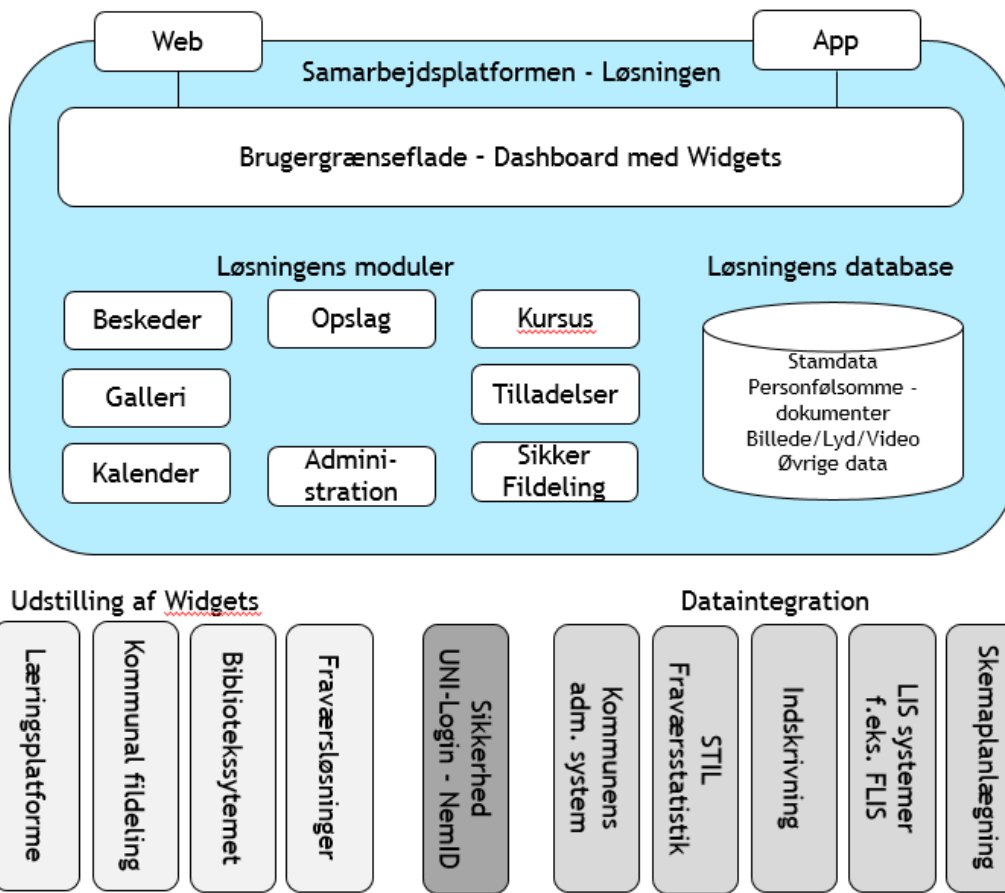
Web

App

Samarbejdsplatformen - Løsningen

Brugergrænseflade - Dashboard med Widgets

Løsningens moduler

Løsningens database

Beskeder

Opslag

Kursus

Galleri

Tilladelser

Kalender

Administration

Sikker Fildeling

Stamdata
Personfølsomme -dokumenter
Billede/Lyd/Video
Øvrige data

Udstilling af Widgets

Dataintegration

Læringsplatforme

Kommunal fildeling

Bibliotekssystemet

Fraværsløsninger

Sikkerhed UNI-Login - NemID

Kommunens adm. system

STIL Fraværsstatistik

Indskrivning

LIS systemer f.eks. FLIS

Skemaplanlægning